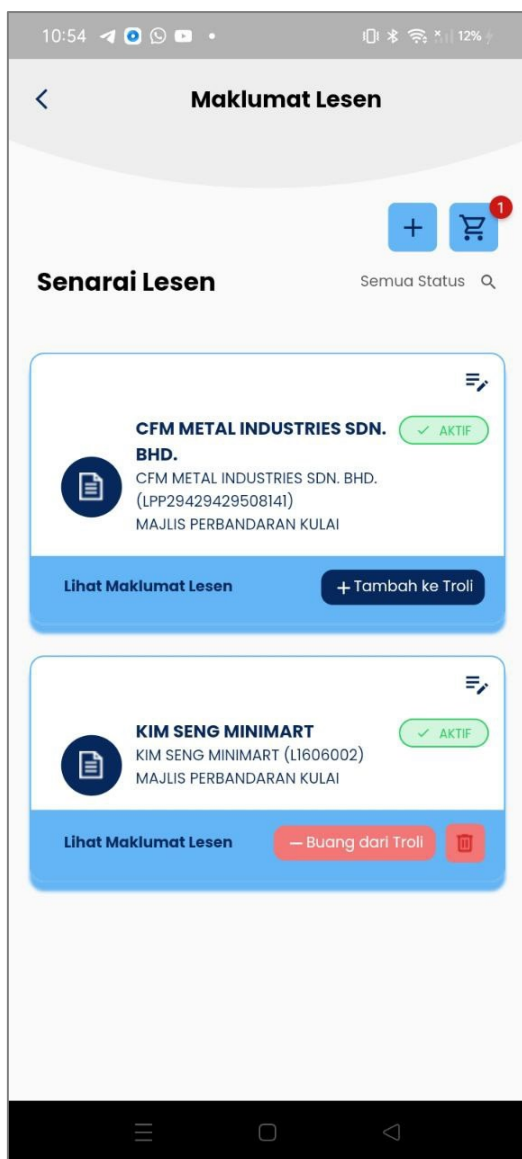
10:54 12%

Maklumat Lesen

+ 1

Senarai Lesen

Semua Status

CFM METAL INDUSTRIES SDN. BHD.

AKTIF

CFM METAL INDUSTRIES SDN. BHD. (LPP29429429508141)
MAJLIS PERBANDARAN KULAI

Lihat Maklumat Lesen

+ Tambah ke Troli

KIM SENG MINIMART

AKTIF

KIM SENG MINIMART (L1606002)
MAJLIS PERBANDARAN KULAI

Lihat Maklumat Lesen

— Buang dari Troli